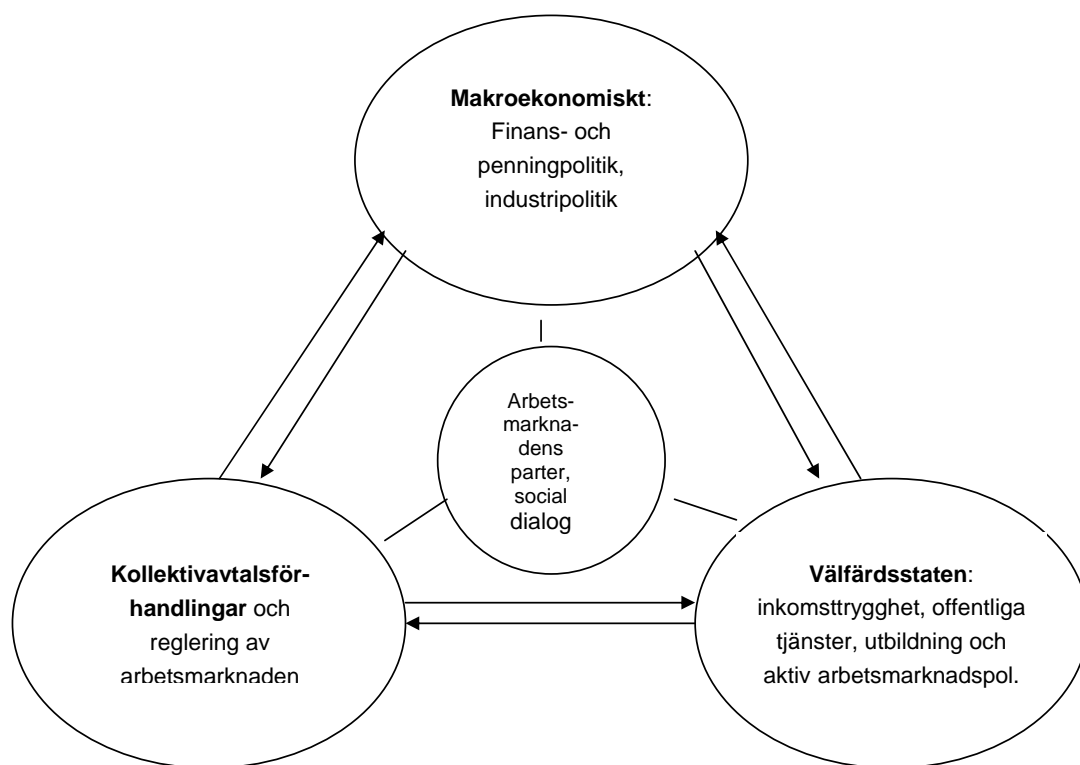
**Makroekonomiskt**: Finans- och penningpolitik, industripolitik

Arbetsmarknadens parter, social dialog

**Kollektivavtalsförhandlingar** och reglering av arbetsmarknaden

**Välfärdsstaten**: inkomsttrygghet, offentliga tjänster, utbildning och aktiv arbetsmarknadspol.